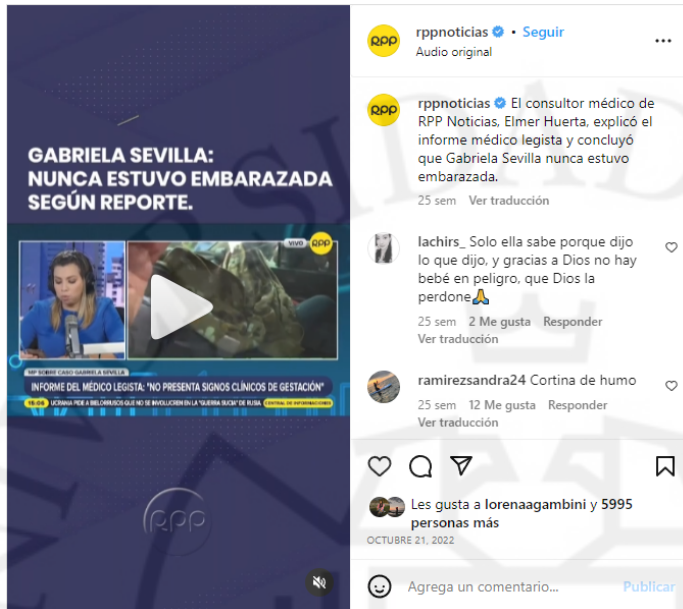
GABRIELA SEVILLA: NUNCA ESTUVO EMBARAZADA SEGÚN REPORTE.

VIVO RPP

MP SOBRE CASO GABRIELA SEVILLA

INFORME DEL MÉDICO LEGISTA: "NO PRESENTA SIGNOS CLÍNICOS DE GESTACIÓN"

15:08 UCRANIA PIDE A BIELORRUSOS QUE NO SE INVOLUCREN EN LA "GUERRA SUCIA" DE RUSIA CENTRAL DE INFORMACIONES

RPP

rppnoticias • Seguir
Audio original

rppnoticias El consultor médico de RPP Noticias, Elmer Huerta, explicó el informe médico legista y concluyó que Gabriela Sevilla nunca estuvo embarazada.

25 sem Ver traducción

lachirs_ Solo ella sabe porque dijo lo que dijo, y gracias a Dios no hay bebé en peligro, que Dios la perdone🙏

25 sem 2 Me gusta Responder
Ver traducción

ramirezsandra24 Cortina de humo

25 sem 12 Me gusta Responder
Ver traducción

Les gusta a lorenaagambini y 5995 personas más

OCTUBRE 21, 2022

Agrega un comentario... Publicar